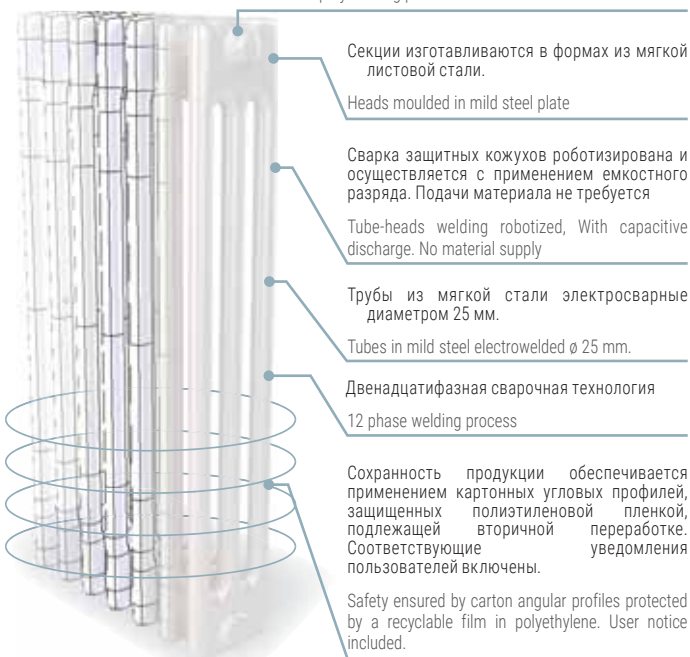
Секции изготавливаются в формах из мягкой листовой стали.

Heads moulded in mild steel plate

Сварка защитных кожухов роботизирована и осуществляется с применением емкостного разряда. Подачи материала не требуется

Tube-heads welding robotized, With capacitive discharge. No material supply

Трубы из мягкой стали электросварные диаметром 25 мм.

Tubes in mild steel electrowelded ø 25 mm.

Двенадцатифазная сварочная технология

12 phase welding process

Сохранность продукции обеспечивается применением картонных угловых профилей, защищенных полиэтиленовой пленкой, подлежащей вторичной переработке. Соответствующие уведомления пользователей включены.

Safety ensured by carton angular profiles protected by a recyclable film in polyethylene. User notice included.